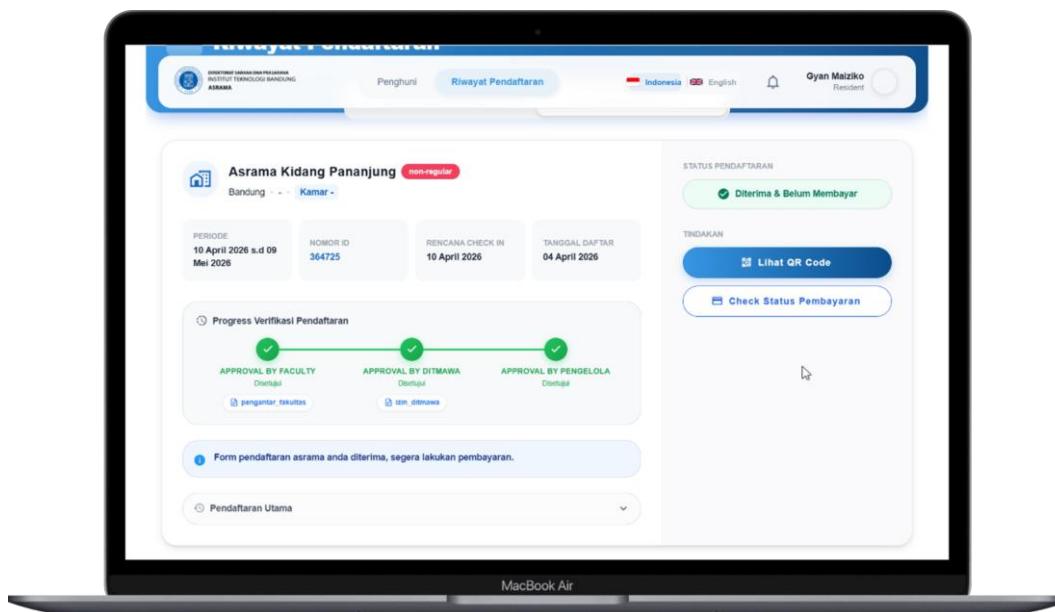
Riwayat Pendaftaran

DIREKTORAT SARANA DAN PRASARANA
INSTITUT TEKNOLOGI BANDUNG
ASRAMA

Penghuni
Riwayat Pendaftaran

Indonesia English

Gyan Maiziko
Resident

Asrama Kidang Pananjung non-regular
Bandung · - · Kamar -

PERIODE
10 April 2026 s.d 09 Mei 2026

NOMOR ID
364725

RENCANA CHECK IN
10 April 2026

TANGGAL DAFTAR
04 April 2026

Progress Verifikasi Pendaftaran

APPROVAL BY FACULTY
Disetujui
pengantar_fakultas

APPROVAL BY DITMAWA
Disetujui
izin_ditmawa

APPROVAL BY PENGELOLA
Disetujui

Form pendaftaran asrama anda diterima, segera lakukan pembayaran.

Pendaftaran Utama

STATUS PENDAFTARAN
Diterima & Belum Membayar

TINDAKAN
Lihat QR Code
Check Status Pembayaran

MacBook Air